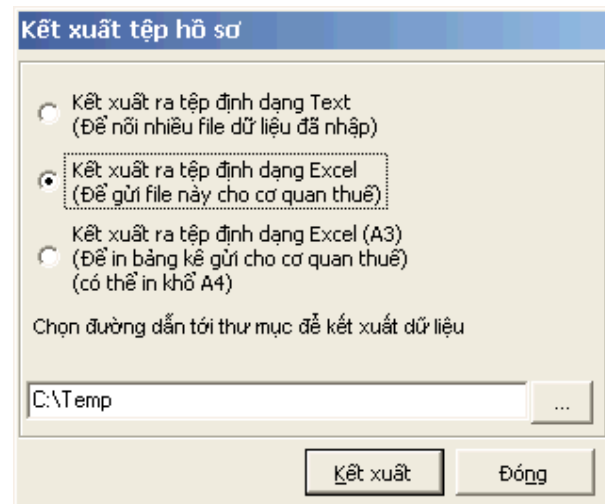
Kết xuất tệp hồ sơ

Kết xuất ra tệp định dạng Text
(Để nối nhiều file dữ liệu đã nhập)

Kết xuất ra tệp định dạng Excel
(Để gửi file này cho cơ quan thuế)

Kết xuất ra tệp định dạng Excel (A3)
(Để in bảng kê gửi cho cơ quan thuế)
(có thể in khổ A4)

Chọn đường dẫn tới thư mục để kết xuất dữ liệu

C:\Temp

...

Kết xuất

Đóng